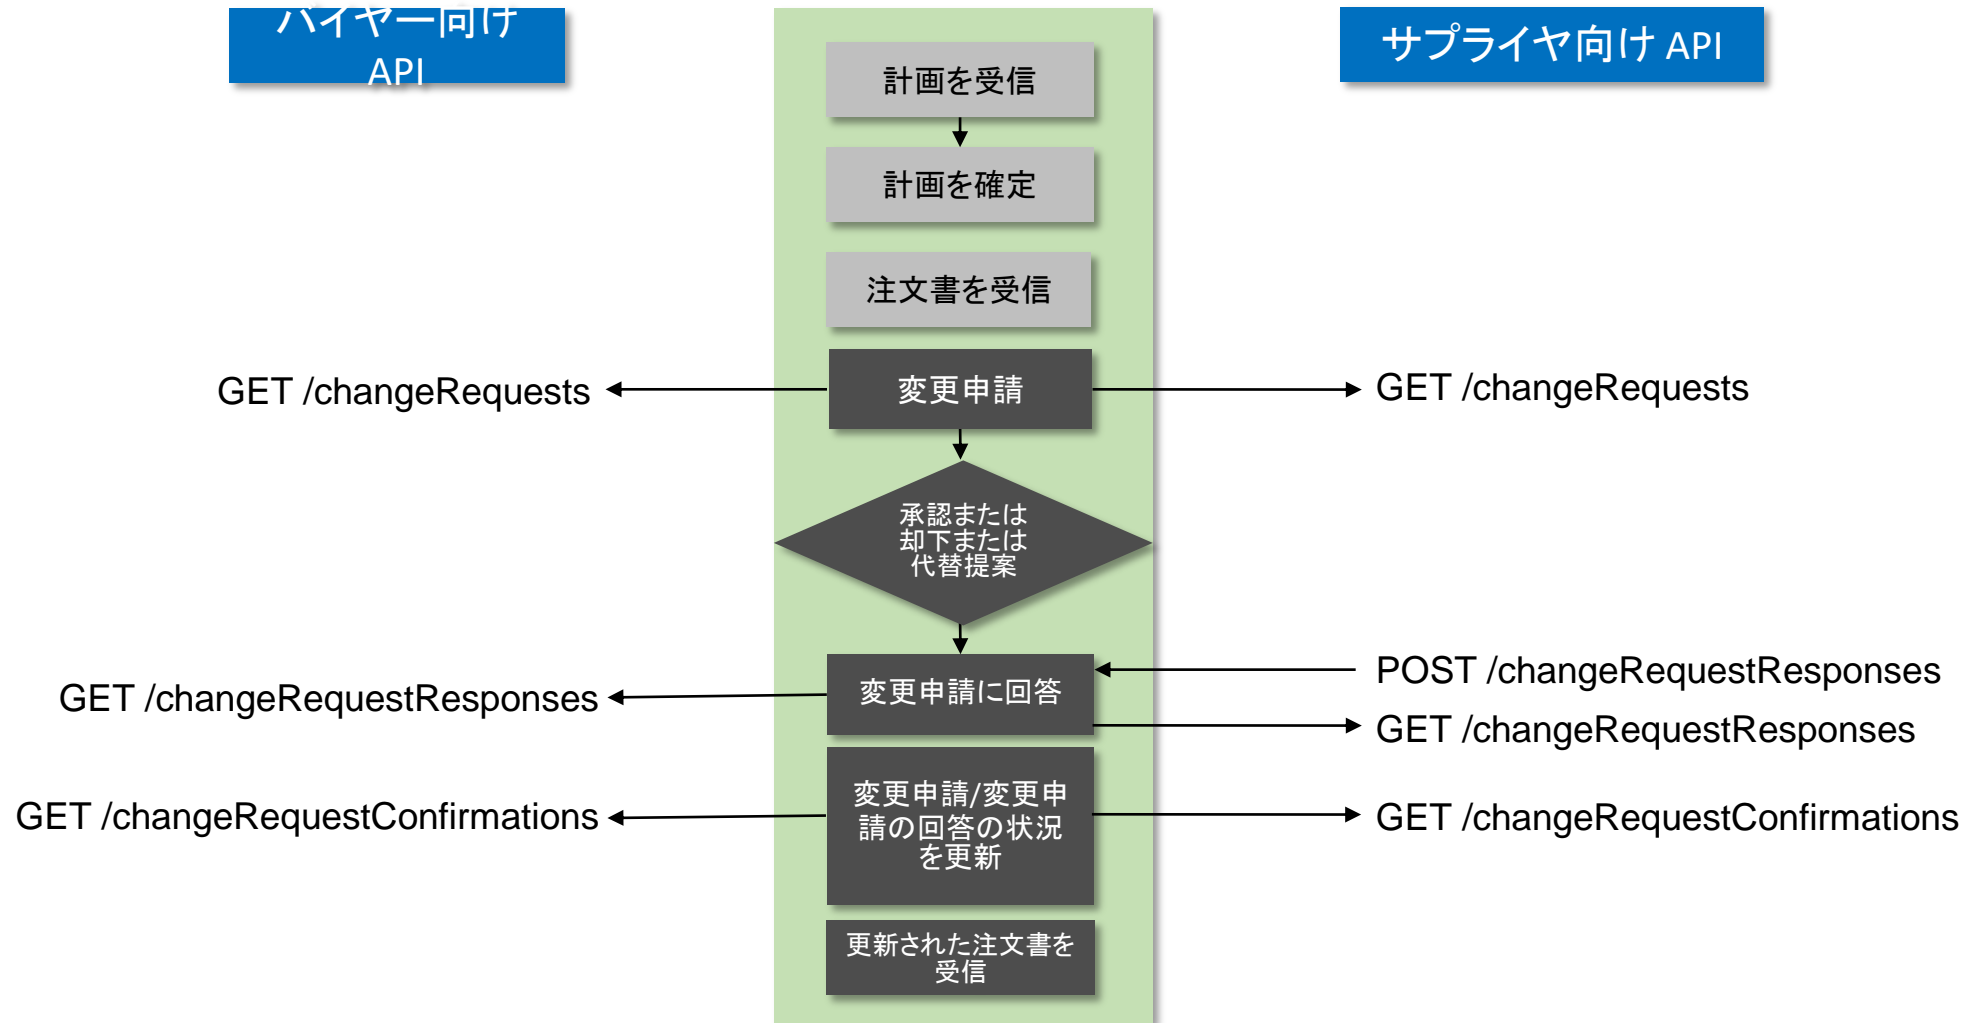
バイヤー向け API

サプライヤ向け API

計画を受信

計画を確定

注文書を受信

GET /changeRequests

変更申請

GET /changeRequests

承認または却下または代替提案

変更申請に回答

POST /changeRequestResponses

GET /changeRequestResponses

GET /changeRequestResponses

GET /changeRequestConfirmations

変更申請/変更申請の回答の状況を更新

GET /changeRequestConfirmations

更新された注文書を受信